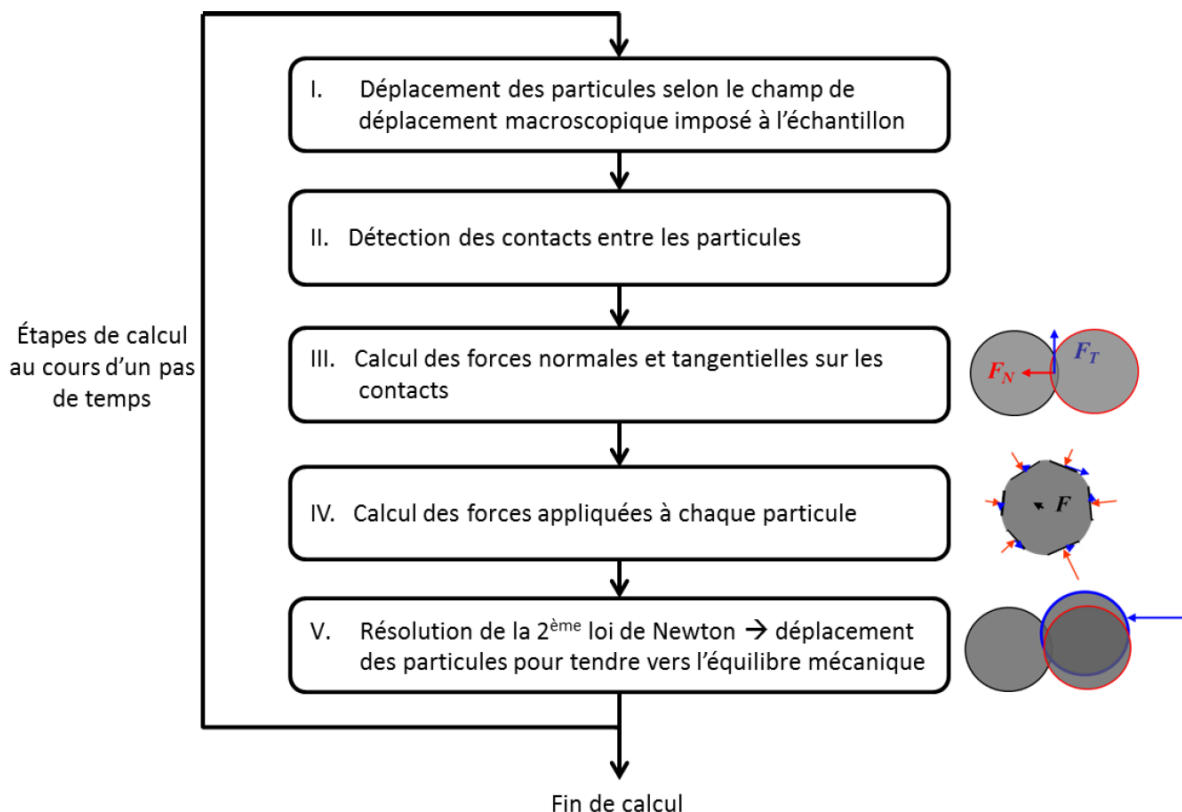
Étapes de calcul au cours d'un pas de temps

I. Déplacement des particules selon le champ de déplacement macroscopique imposé à l'échantillon

II. Détection des contacts entre les particules

III. Calcul des forces normales et tangentielles sur les contacts

$F_N$ $F_T$

IV. Calcul des forces appliquées à chaque particule

$F$

V. Résolution de la 2$^{ème}$ loi de Newton → déplacement des particules pour tendre vers l'équilibre mécanique

Fin de calcul